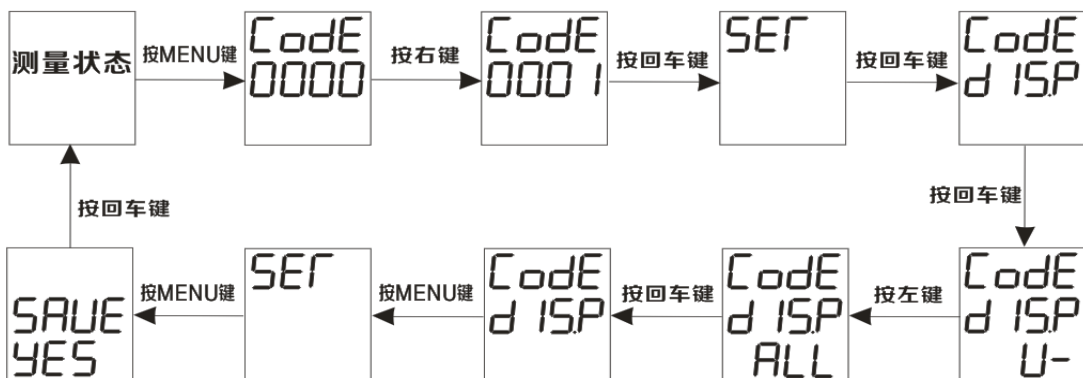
测量状态

按MENU键

CodE
0000

按右键

CodE
0001

按回车键

SEΓ

按回车键

CodE
d ISP

按回车键

CodE
d ISP
U-

按左键

CodE
d ISP
ALL

按回车键

CodE
d ISP

按MENU键

SEΓ

按MENU键

SAUE
YES

按回车键